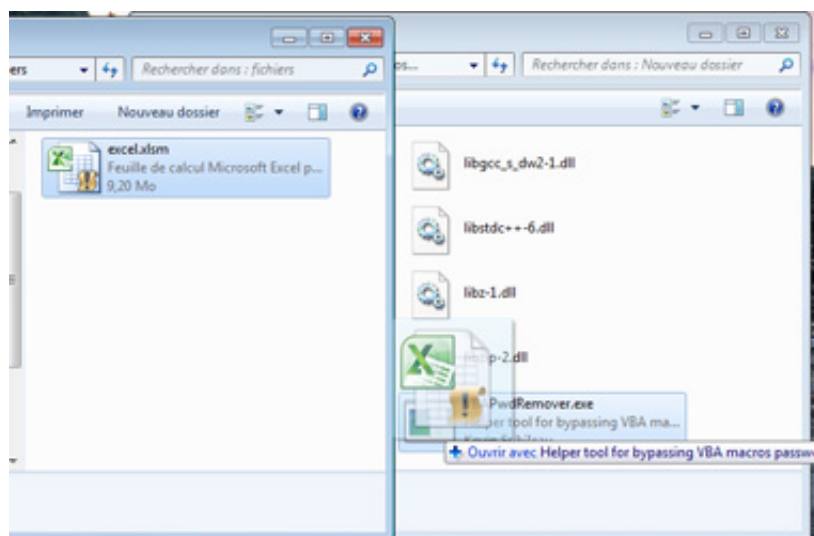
ers
Rechercher dans : fichiers
Imprimer
Nouveau dossier
excel.xlsm
Feuille de calcul Microsoft Excel p...
9,20 Mo
os...
Rechercher dans : Nouveau dossier
libgcc_s_dw2-1.dll
libstdc++-6.dll
libz-1.dll
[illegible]p-2.dll
PwdRemover.exe
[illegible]per tool for bypassing VBA ma...
+ Ouvrir avec Helper tool for bypassing VBA macros passw